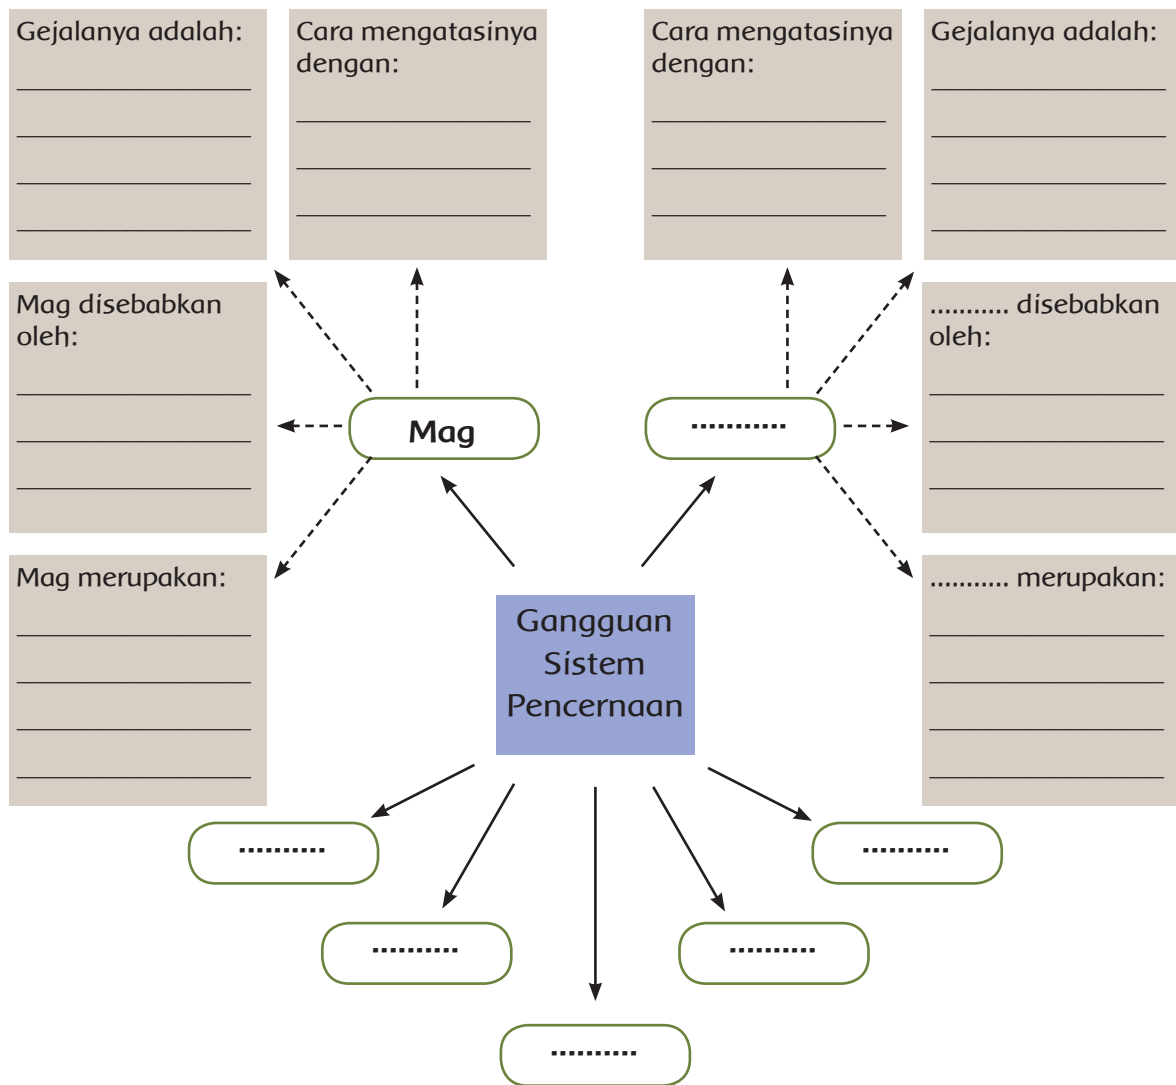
Gejalanya adalah:
________________
________________
________________
________________

Cara mengatasinya dengan:
________________
________________
________________

Cara mengatasinya dengan:
________________
________________
________________

Gejalanya adalah:
________________
________________
________________
________________

Mag disebabkan oleh:
________________
________________
________________

Mag

..........

.......... disebabkan oleh:
________________
________________
________________

Mag merupakan:
________________
________________
________________
________________

Gangguan Sistem Pencernaan

.......... merupakan:
________________
________________
________________
________________

..........

..........

..........

..........

..........